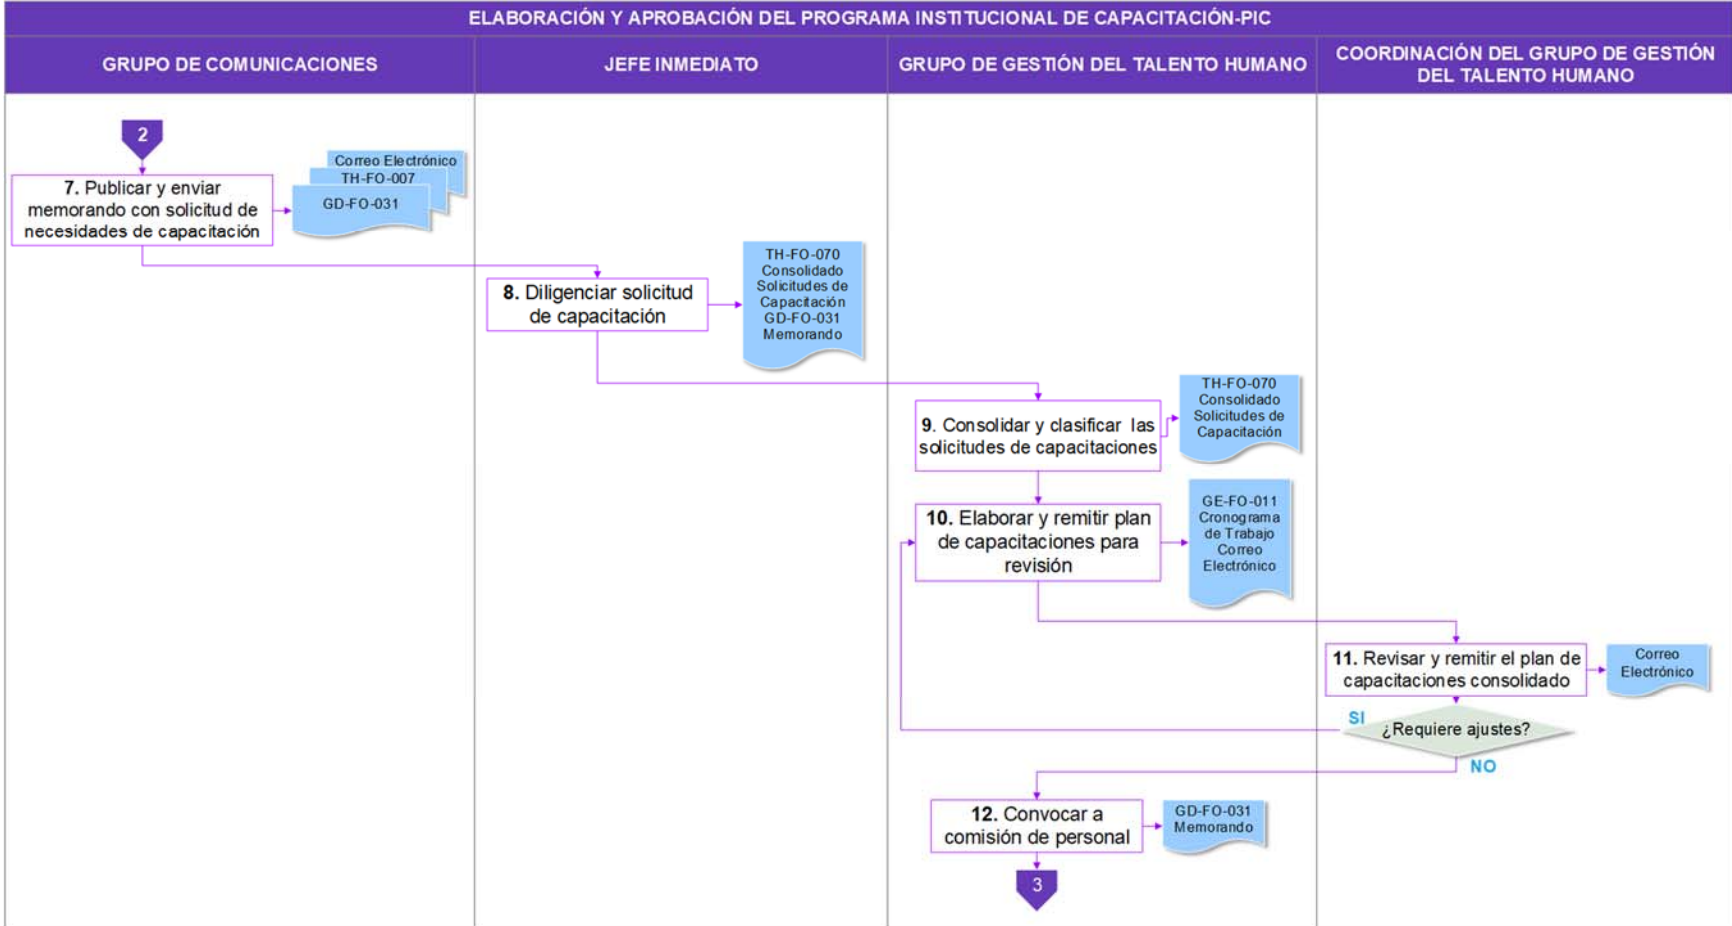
ELABORACIÓN Y APROBACIÓN DEL PROGRAMA INSTITUCIONAL DE CAPACITACIÓN-PIC

| GRUPO DE COMUNICACIONES | JEFE INMEDIATO | GRUPO DE GESTIÓN DEL TALENTO HUMANO | COORDINACIÓN DEL GRUPO DE GESTIÓN DEL TALENTO HUMANO |
|---|---|---|---|

2

7. Publicar y enviar memorando con solicitud de necesidades de capacitación

Correo Electrónico
TH-FO-007
GD-FO-031

8. Diligenciar solicitud de capacitación

TH-FO-070 Consolidado Solicitudes de Capacitación GD-FO-031 Memorando

9. Consolidar y clasificar las solicitudes de capacitaciones

TH-FO-070 Consolidado Solicitudes de Capacitación

10. Elaborar y remitir plan de capacitaciones para revisión

GE-FO-011 Cronograma de Trabajo Correo Electrónico

11. Revisar y remitir el plan de capacitaciones consolidado

Correo Electrónico

SI

¿Requiere ajustes?

NO

12. Convocar a comisión de personal

GD-FO-031 Memorando

3